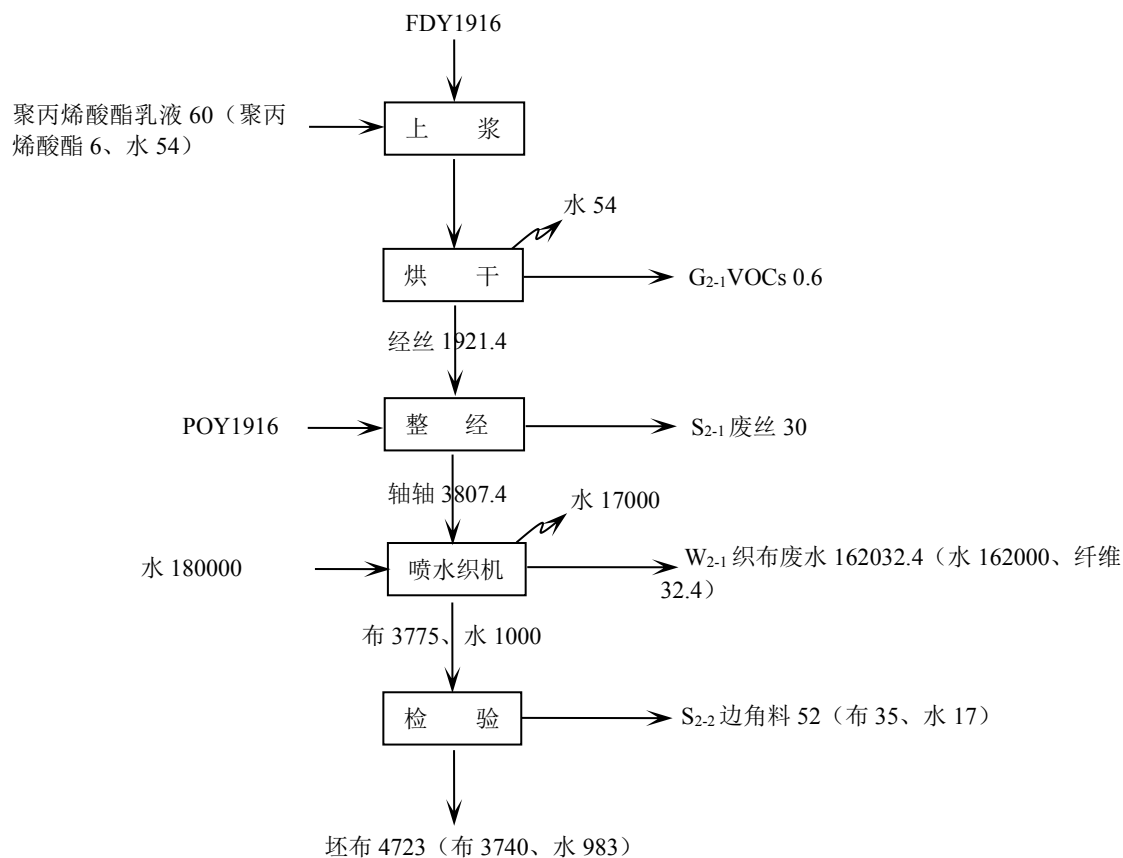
FDY1916

聚丙烯酸酯乳液 60（聚丙烯酸酯 6、水 54）

上　浆

水 54

烘　干

$G_{2-1}$VOCs 0.6

经丝 1921.4

POY1916

整　经

$S_{2-1}$废丝 30

轴轴 3807.4

水 17000

水 180000

喷水织机

$W_{2-1}$织布废水 162032.4（水 162000、纤维 32.4）

布 3775、水 1000

检　验

$S_{2-2}$边角料 52（布 35、水 17）

坯布 4723（布 3740、水 983）